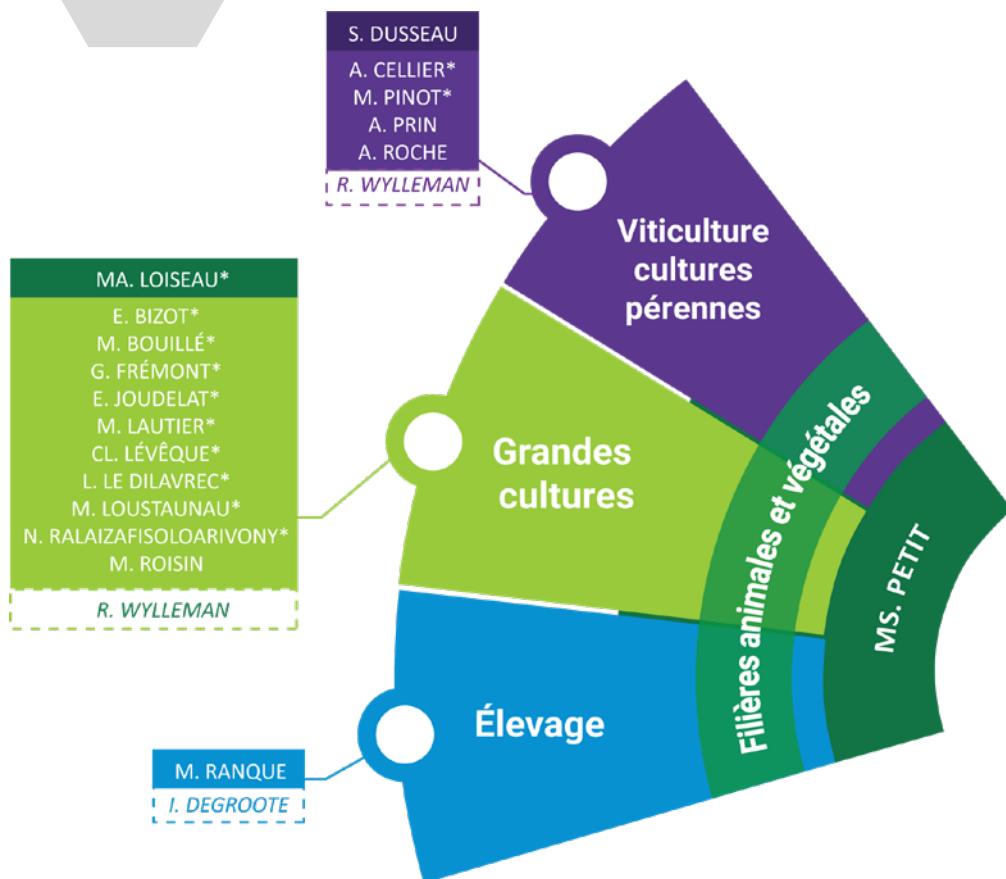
S. DUSSEAU
A. CELLIER*
M. PINOT*
A. PRIN
A. ROCHE
R. WYLLEMAN

Viticulture cultures pérennes

MA. LOISEAU*
E. BIZOT*
M. BOUILLÉ*
G. FRÉMONT*
E. JOUDELAT*
M. LAUTIER*
CL. LÉVÊQUE*
L. LE DILAVREC*
M. LOUSTAUNAU*
N. RALAIZAFISOLOARIVONY*
M. ROISIN
R. WYLLEMAN

Grandes cultures

Filières animales et végétales

MS. PETIT

Élevage

M. RANQUE
I. DEGROOTE